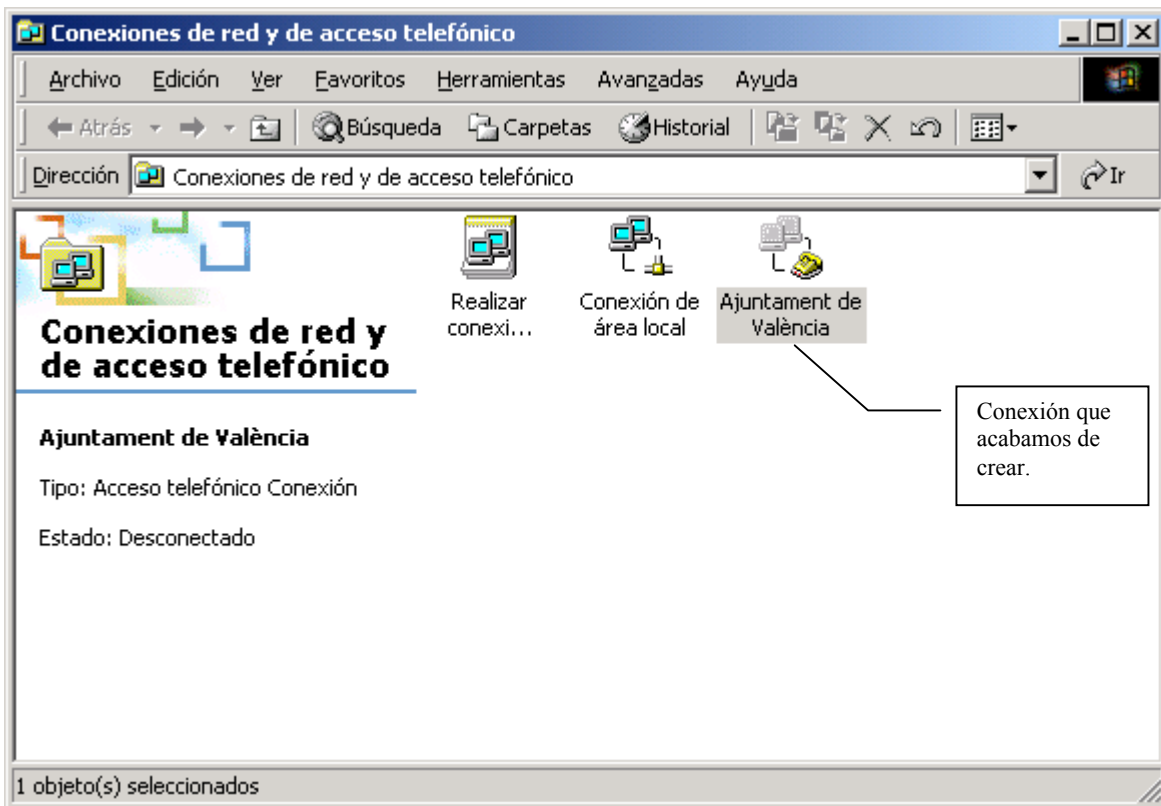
Conexiones de red y de acceso telefónico

Archivo Edición Ver Favoritos Herramientas Avanzadas Ayuda

Atrás Búsqueda Carpetas Historial

Dirección Conexiones de red y de acceso telefónico Ir

Conexiones de red y de acceso telefónico

Realizar conexi...

Conexión de área local

Ajuntament de València

Conexión que acabamos de crear.

Ajuntament de València

Tipo: Acceso telefónico Conexión

Estado: Desconectado

1 objeto(s) seleccionados